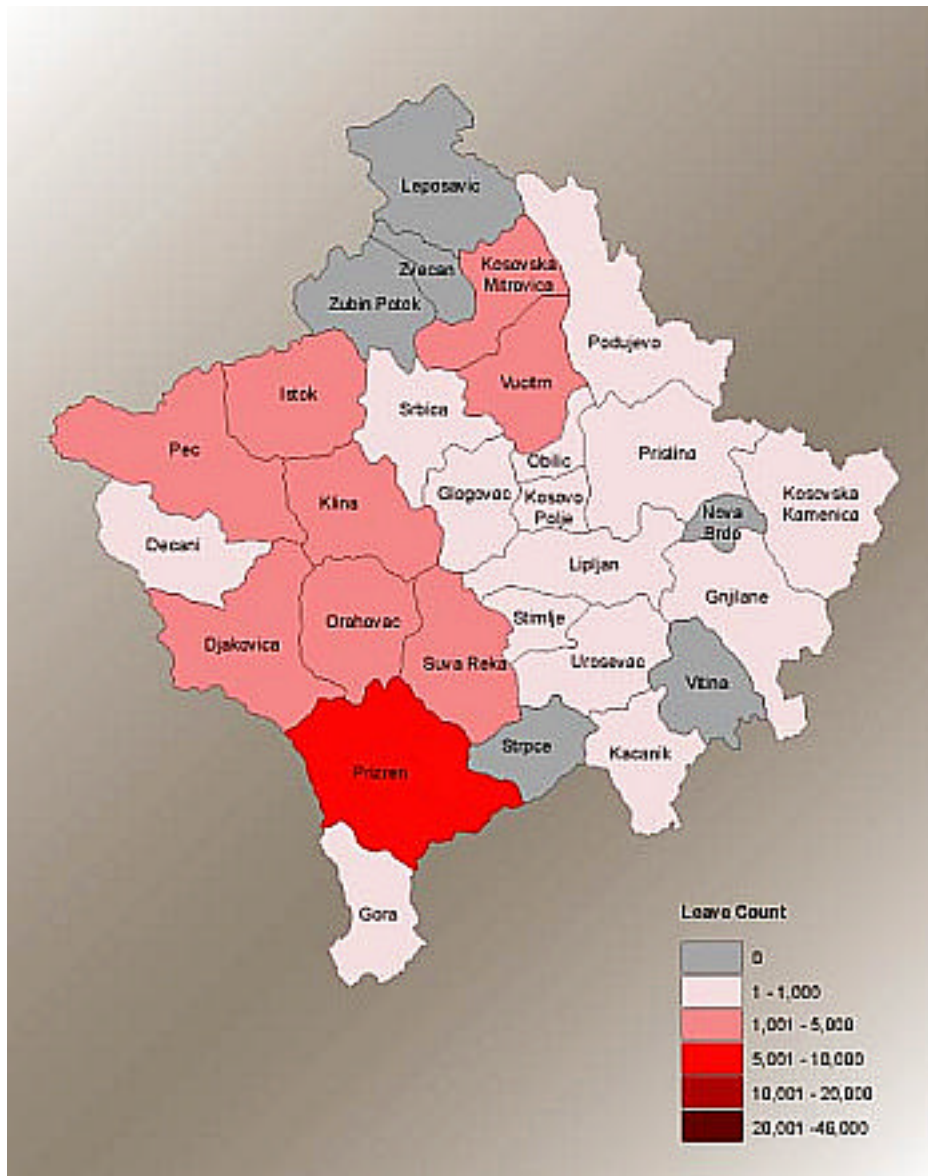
Leposavic
Zvecan
Kosovska Mitrovica
Zubin Potok
Podujevo
Vucitrn
Istok
Srbica
Pec
Obilic
Pristina
Glogovac
Kosovo Polje
Klina
Kosovska Kamenica
Novo Brdo
Decani
Lipljan
Gnjilane
Stimlje
Orahovac
Djakovica
Suva Reka
Urosevac
Vitina
Strpce
Kacanik
Prizren
Gora

Leave Count
0
1 - 1,000
1,001 - 5,000
5,001 - 10,000
10,001 - 20,000
20,001 -46,000